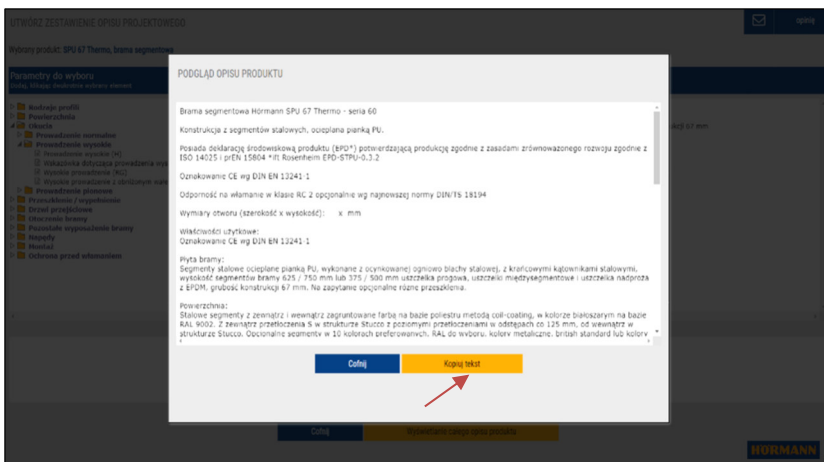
UTWÓRZ ZESTAWIENIE OPISU PROJEKTOWEGO

opisy

Wybrany produkt: SPU 67 Thermo, brama segmentowa

Parametry do wyboru

Budowa profili
Powierzchnia
Okucia
Prowadzenie normalne
Prowadzenie wysokie
Prowadzenie wysokie (H)
Wskazówka dotycząca prowadzenia wys
Wysokie prowadzenie (HD)
Wysokie prowadzenie z obniżonym nast
Prowadzenie pionowe
Przeszklenie / wypełnienie
Drzwi przejściowe
Ościeżnica bramy
Pozostałe wyposażenie bramy
Napędy
Montaż
Ochrona przed włamaniem

PODGLĄD OPISU PRODUKTU

Brama segmentowa Hörmann SPU 67 Thermo - seria 60

Konstrukcja z segmentów stalowych, ocieplana pianką PU.

Posiada deklarację środowiskową produktu (EPD*) potwierdzającą produkcję zgodnie z zasadami zrównoważonego rozwoju zgodnie z ISO 14025 i prEN 15804 *ift Rosenheim EPD-STPU-0.3.2

Oznakowanie CE wg DIN EN 13241-1

Odporność na włamanie w klasie RC 2 opcjonalnie wg najnowszej normy DIN/TS 18194

Wymiary otworu (szerokość x wysokość): x mm

Właściwości użytkowe:
Oznakowanie CE wg DIN EN 13241-1

Płyta bramy:
Segmenty stalowe ocieplane pianką PU, wykonane z ocynkowanej ogniowo blachy stalowej, z krańcowymi kątownikami stalowymi, wysokość segmentów bramy 625 / 750 mm lub 375 / 500 mm uszczelka progowa, uszczelki międzysegmentowe i uszczelka nadproża z EPDM, grubość konstrukcji 67 mm. Na zapytanie opcjonalne różne przeszklenia.

Powierzchnia:
Stalowe segmenty z zewnątrz i wewnątrz zagruntowane farbą na bazie poliestru metodą coil-coating, w kolorze białoszarym na bazie RAL 9002. Z zewnątrz przetłoczenia S w strukturze Stucco z poziomymi przetłoczeniami w odstępach co 125 mm, od wewnątrz w strukturze Stucco. Opcjonalne segmenty w 16 kolorach preferowanych, RAL do wyboru, kolory metaliczne, british standard lub kolory

Cofnij

Kopiuj tekst

Cofnij

Wyświetlanie całego opisu produktu

HÖRMANN